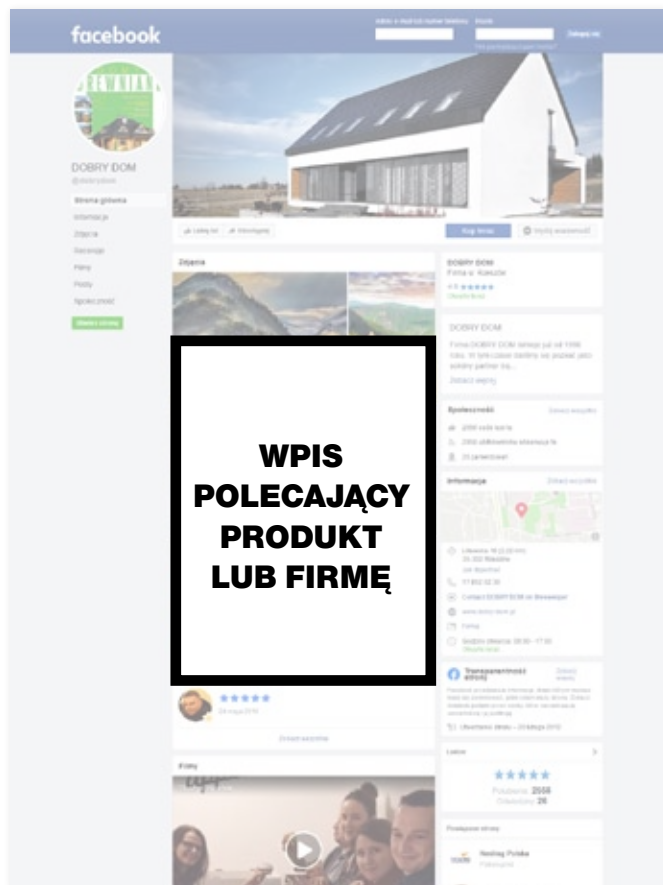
facebook

DOBRY DOM

Strona główna
Informacje
Zdjęcia
Recenzje
Filmy
Posty
Społeczność

Zdjęcia

DOBRY DOM

Społeczność

Informacje

WPIS POLECAJĄCY PRODUKT LUB FIRMĘ

★★★★★

Filmy

Polubienia 2559
Obserwujący 26

Nadleg Polska